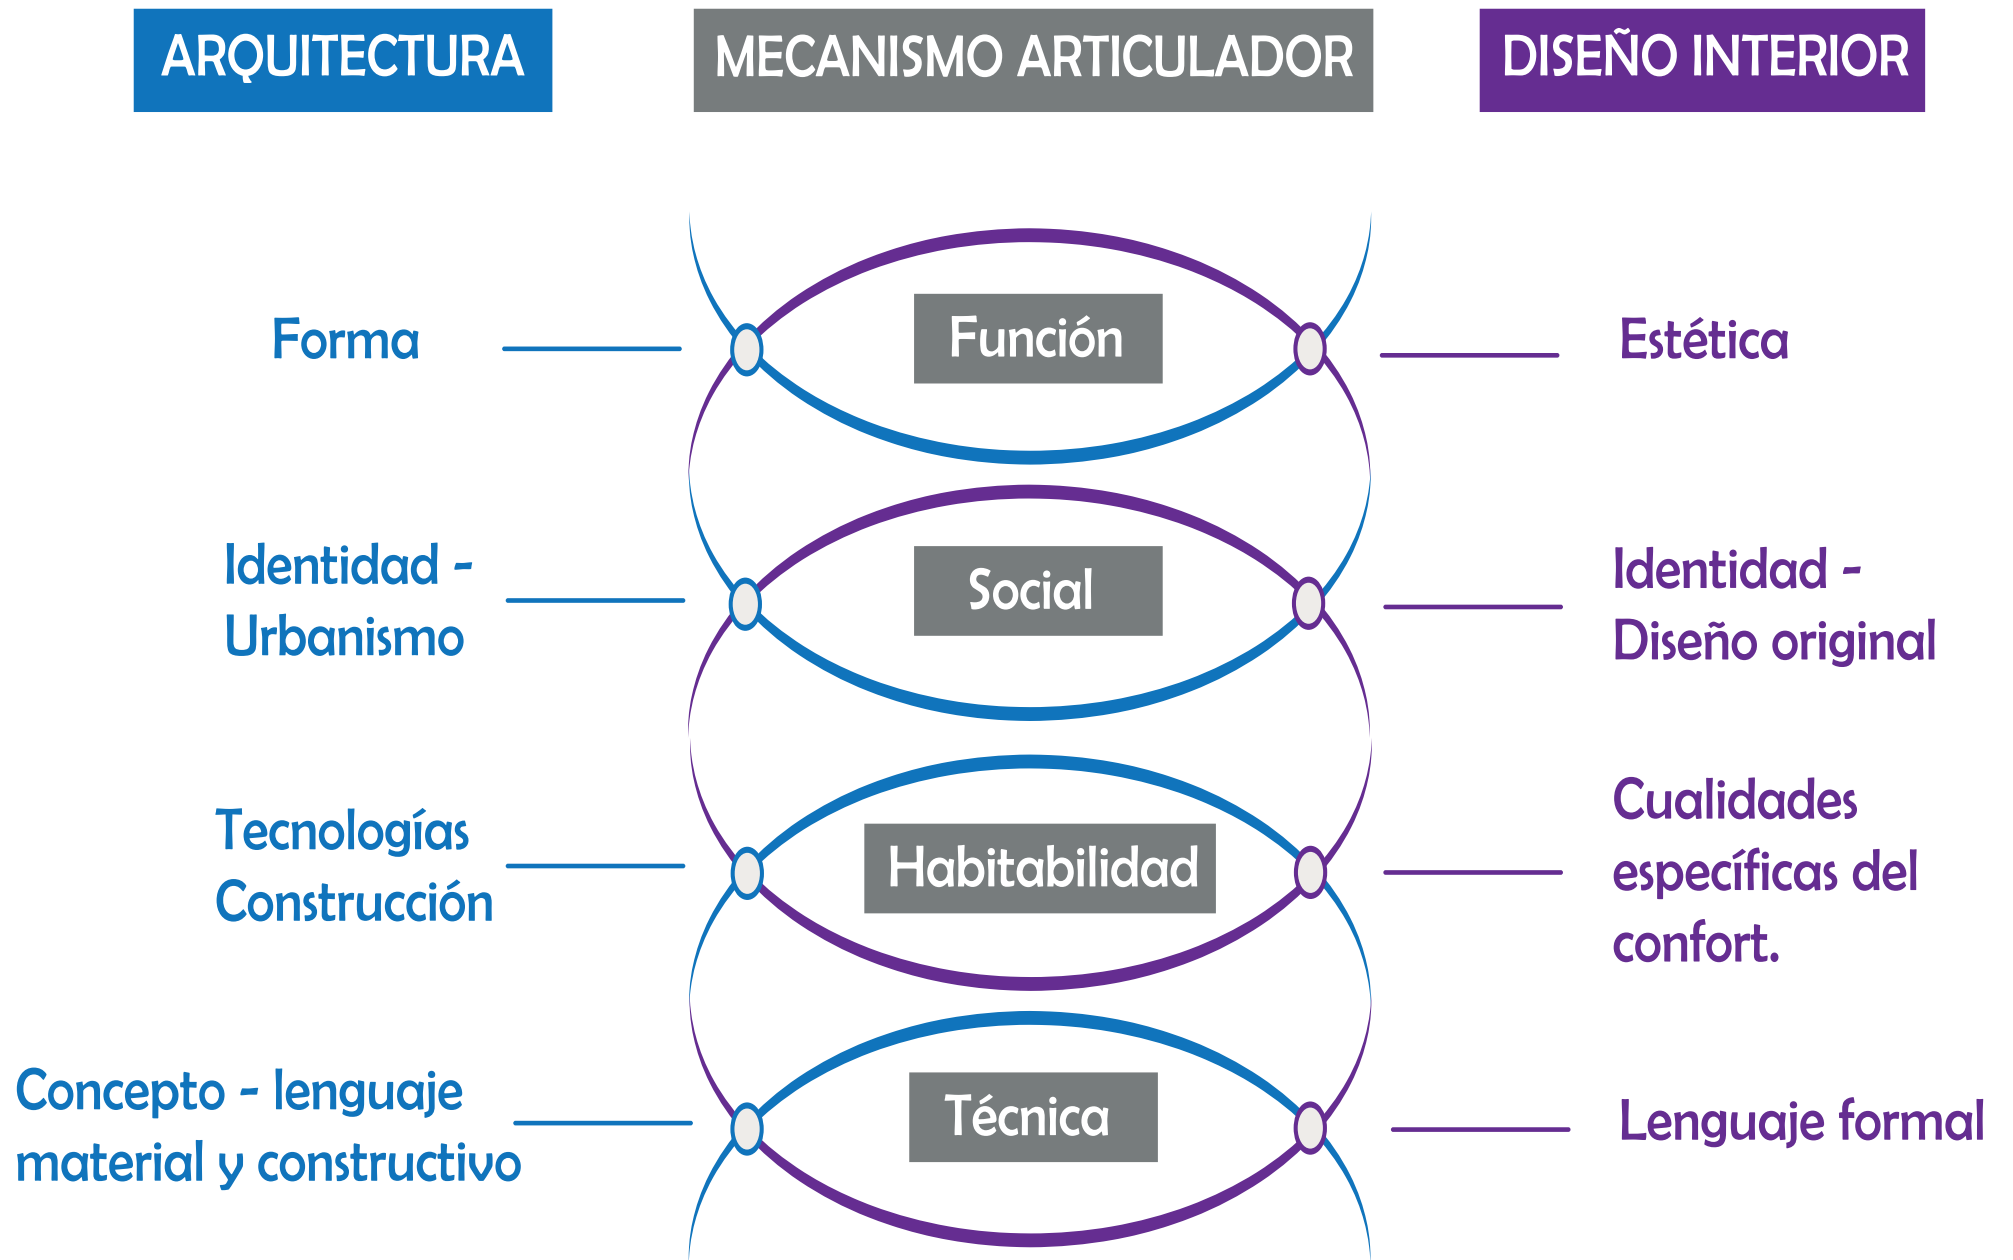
ARQUITECTURA

MECANISMO ARTICULADOR

DISEÑO INTERIOR

Forma

Función

Estética

Identidad - Urbanismo

Social

Identidad - Diseño original

Tecnologías Construcción

Habitabilidad

Cualidades específicas del confort.

Concepto - lenguaje material y constructivo

Técnica

Lenguaje formal